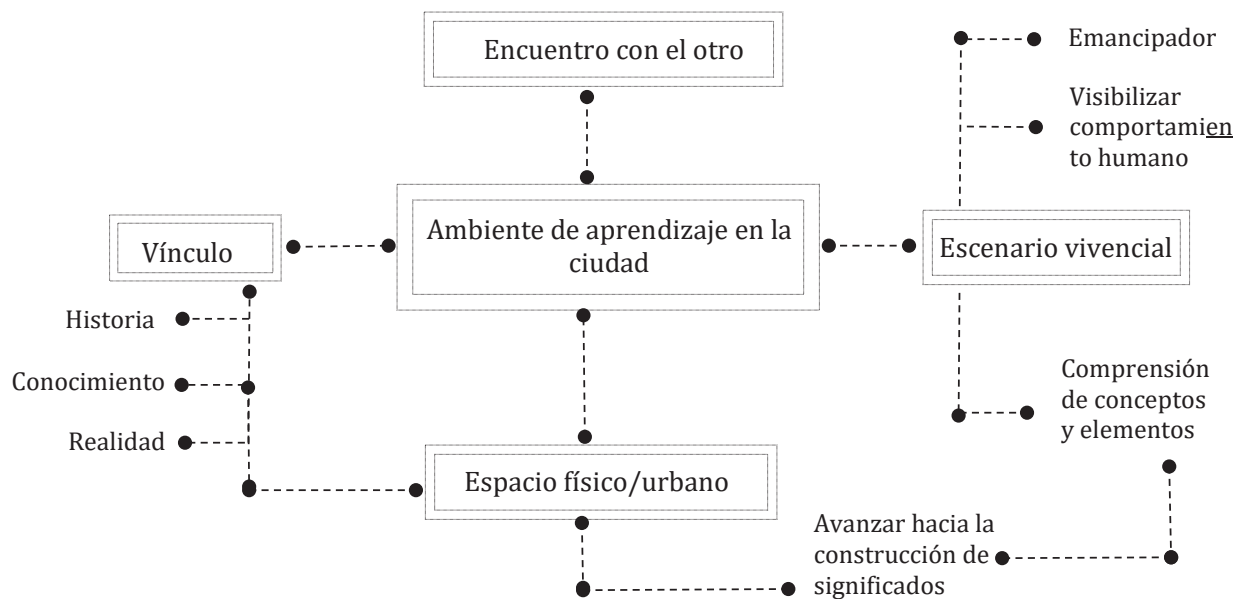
Encuentro con el otro

Emancipador

Visibilizar comportamiento humano

Vínculo

Ambiente de aprendizaje en la ciudad

Escenario vivencial

Historia

Conocimiento

Realidad

Comprensión de conceptos y elementos

Espacio físico/urbano

Avanzar hacia la construcción de significados